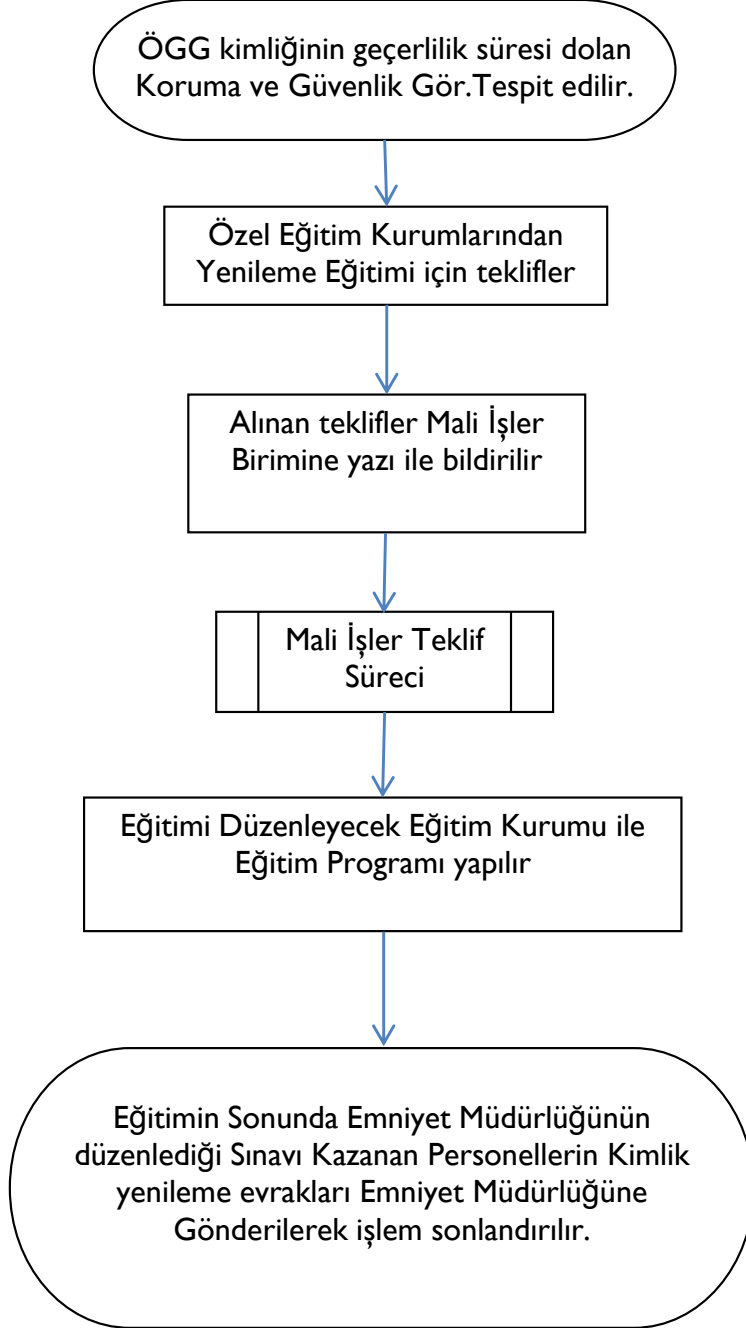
ÖGG kimliğinin geçerlilik süresi dolan Koruma ve Güvenlik Gör.Tespit edilir.

Özel Eğitim Kurumlarından Yenileme Eğitimi için teklifler

Alınan teklifler Mali İşler Birimine yazı ile bildirilir

Mali İşler Teklif Süreci

Eğitimi Düzenleyecek Eğitim Kurumu ile Eğitim Programı yapılır

Eğitimin Sonunda Emniyet Müdürlüğünün düzenlediği Sınavı Kazanan Personellerin Kimlik yenileme evrakları Emniyet Müdürlüğüne Gönderilerek işlem sonlandırılır.